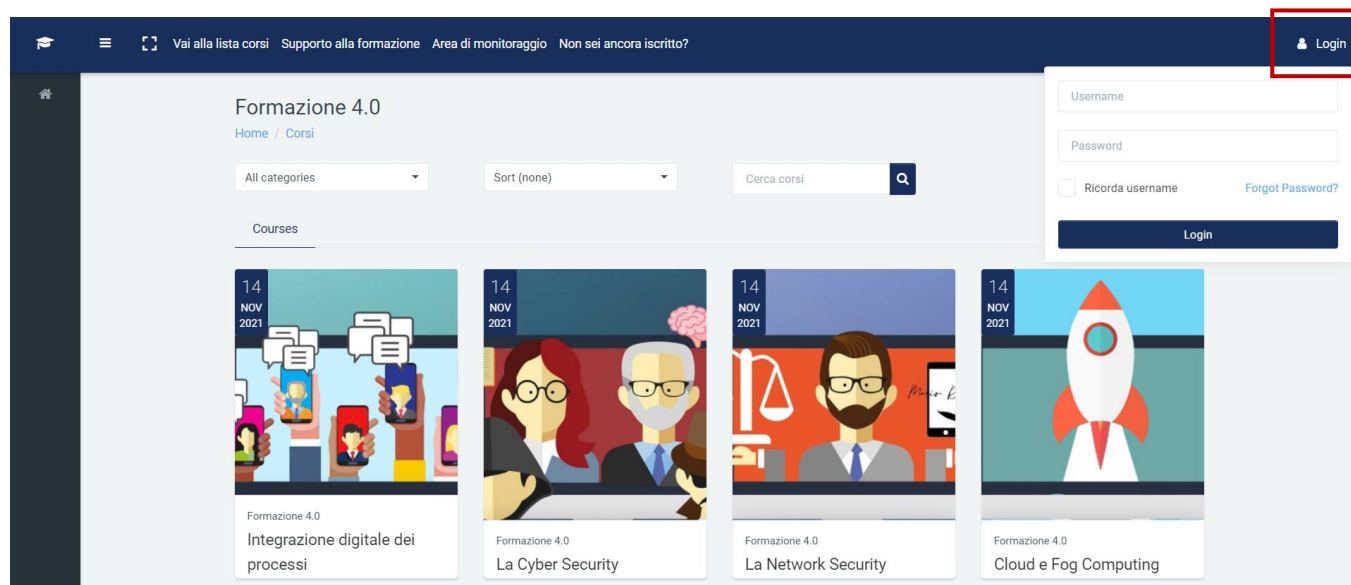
Vai alla lista corsi Supporto alla formazione Area di monitoraggio Non sei ancora iscritto?

Login

Formazione 4.0

Home / Corsi

All categories

Sort (none)

Cerca corsi

Username

Password

Ricorda username

Forgot Password?

Login

Courses

14 NOV 2021

Formazione 4.0

Integrazione digitale dei processi

14 NOV 2021

Formazione 4.0

La Cyber Security

14 NOV 2021

Formazione 4.0

La Network Security

14 NOV 2021

Formazione 4.0

Cloud e Fog Computing